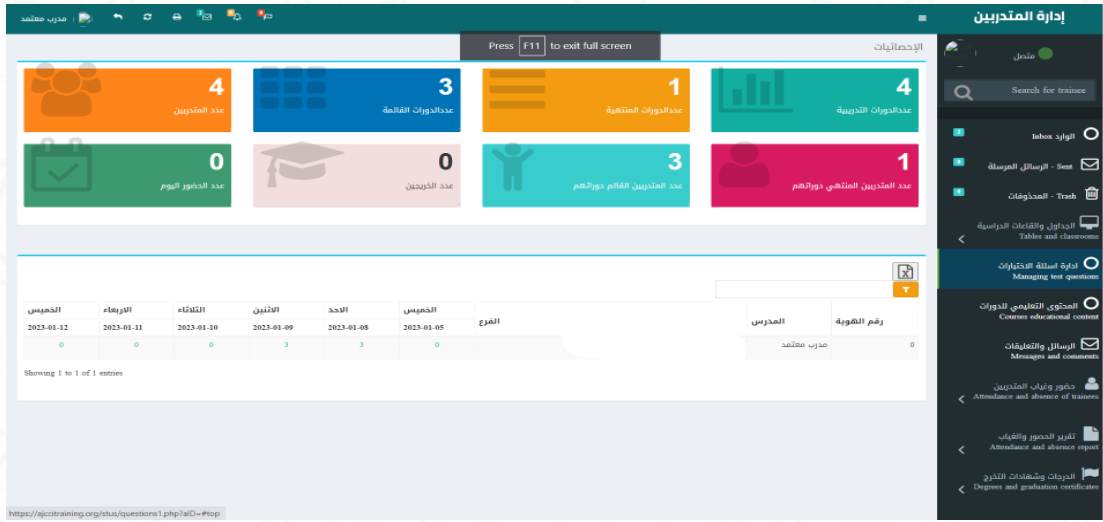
إدارة المتدربين

مدرب معتمد

Press F11 to exit full screen

الإحصائيات

متصل

Search for trainee

الوارد Inbox

الرسائل المرسلة - Sent

المحذوفات - Trash

الجداول والقاعات الدراسية
Tables and classrooms

ادارة اسئلة الاختبارات
Managing test questions

المحتوى التعليمي للدورات
Courses educational content

الرسائل والتعليقات
Messages and comments

حضور وغياب المتدربين
Attendance and absence of trainees

تقرير الحضور والغياب
Attendance and absence report

الدرجات وشهادات التخرج
Degrees and graduation certificates

4
عددالدورات التدريبية

1
عددالدورات المنتهية

3
عددالدورات القائمة

4
عدد المتدربين

1
عدد المتدربين المنتهي دوراتهم

3
عدد المتدربين القائم دوراتهم

0
عدد الخريجين

0
عدد الحضور اليوم

| رقم الهوية | المدرس | الفرع | الخميس 2023-01-05 | الاحد 2023-01-08 | الاثنين 2023-01-09 | الثلاثاء 2023-01-10 | الاربعاء 2023-01-11 | الخميس 2023-01-12 |
|---|---|---|---|---|---|---|---|---|
| 0 | مدرب معتمد | | 0 | 3 | 3 | 0 | 0 | 0 |

Showing 1 to 1 of 1 entries

https://ajccitraining.org/stus/questions1.php?aID=#top